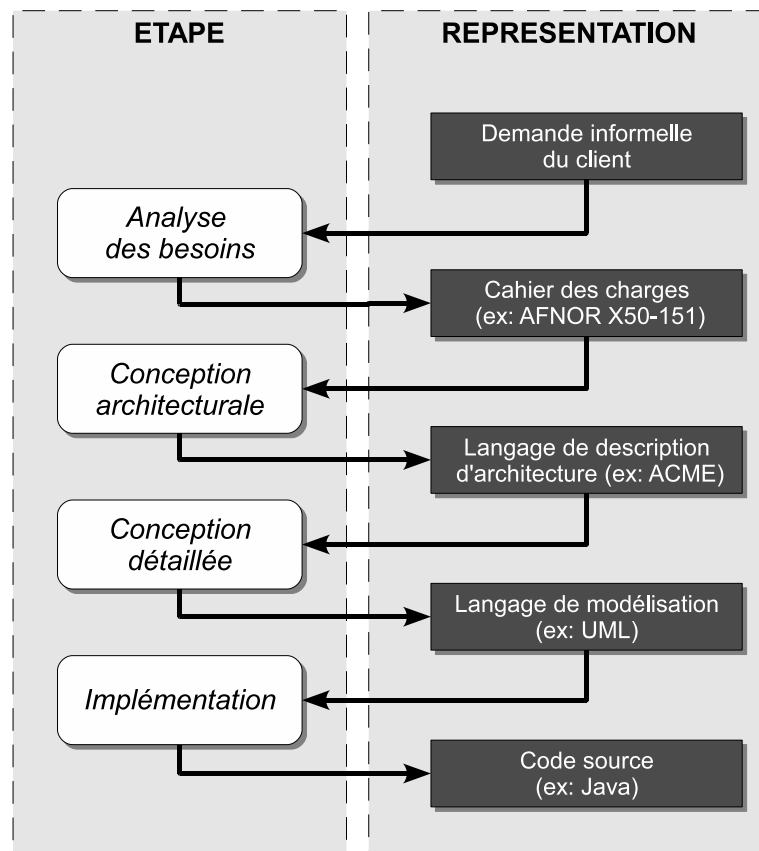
ETAPE

REPRESENTATION

Demande informelle du client

Analyse des besoins

Cahier des charges (ex: AFNOR X50-151)

Conception architecturale

Langage de description d'architecture (ex: ACME)

Conception détaillée

Langage de modélisation (ex: UML)

Implémentation

Code source (ex: Java)